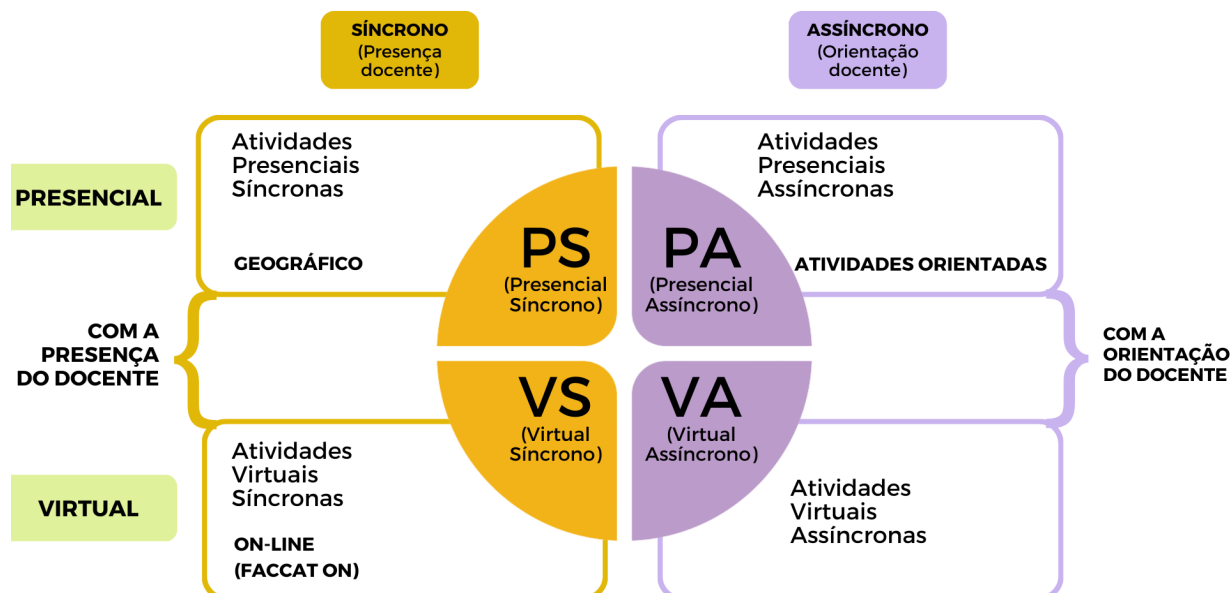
SÍNCRONO
(Presença docente)

ASSÍNCRONO
(Orientação docente)

PRESENCIAL

Atividades Presenciais Síncronas

GEOGRÁFICO

PS
(Presencial Síncrono)

PA
(Presencial Assíncrono)

Atividades Presenciais Assíncronas

ATIVIDADES ORIENTADAS

COM A PRESENÇA DO DOCENTE

COM A ORIENTAÇÃO DO DOCENTE

VS
(Virtual Síncrono)

VA
(Virtual Assíncrono)

VIRTUAL

Atividades Virtuais Síncronas

ON-LINE
(FACCAT ON)

Atividades Virtuais Assíncronas